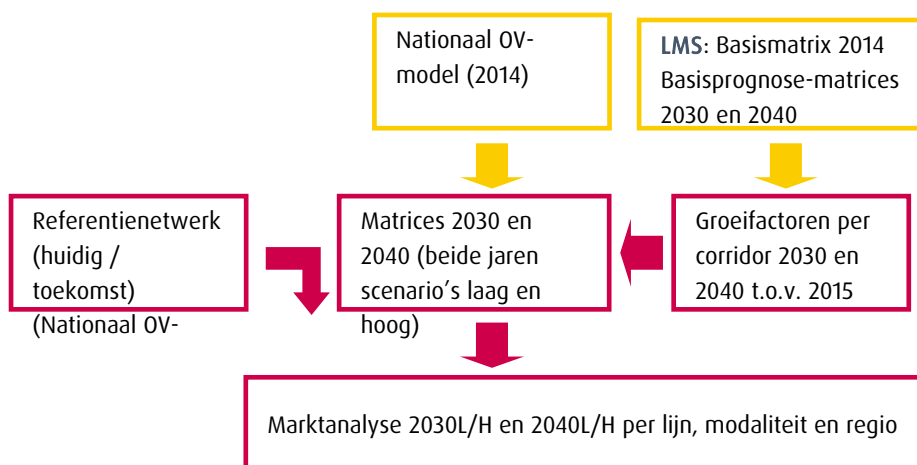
Nationaal OV-model (2014)

LMS: Basismatrix 2014 Basisprognose-matrices 2030 en 2040

Referentienetwerk (huidig / toekomst) (Nationaal OV-

Matrices 2030 en 2040 (beide jaren scenario's laag en hoog)

Groeifactoren per corridor 2030 en 2040 t.o.v. 2015

Marktanalyse 2030L/H en 2040L/H per lijn, modaliteit en regio